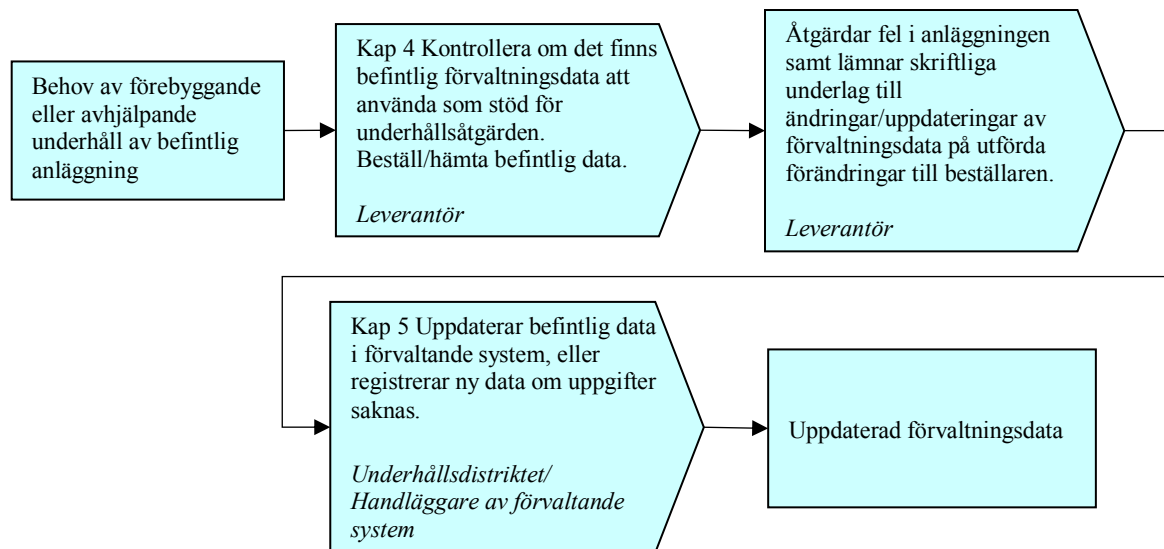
Behov av förebyggande eller avhjälpande underhåll av befintlig anläggning

Kap 4 Kontrollera om det finns befintlig förvaltningsdata att använda som stöd för underhållsåtgärden. Beställ/hämta befintlig data.

Leverantör

Åtgärdar fel i anläggningen samt lämnar skriftliga underlag till ändringar/uppdateringar av förvaltningsdata på utförda förändringar till beställaren.

Leverantör

Kap 5 Uppdaterar befintlig data i förvaltande system, eller registrerar ny data om uppgifter saknas.

Underhållsdistriktet/ Handläggare av förvaltande system

Uppdaterad förvaltningsdata